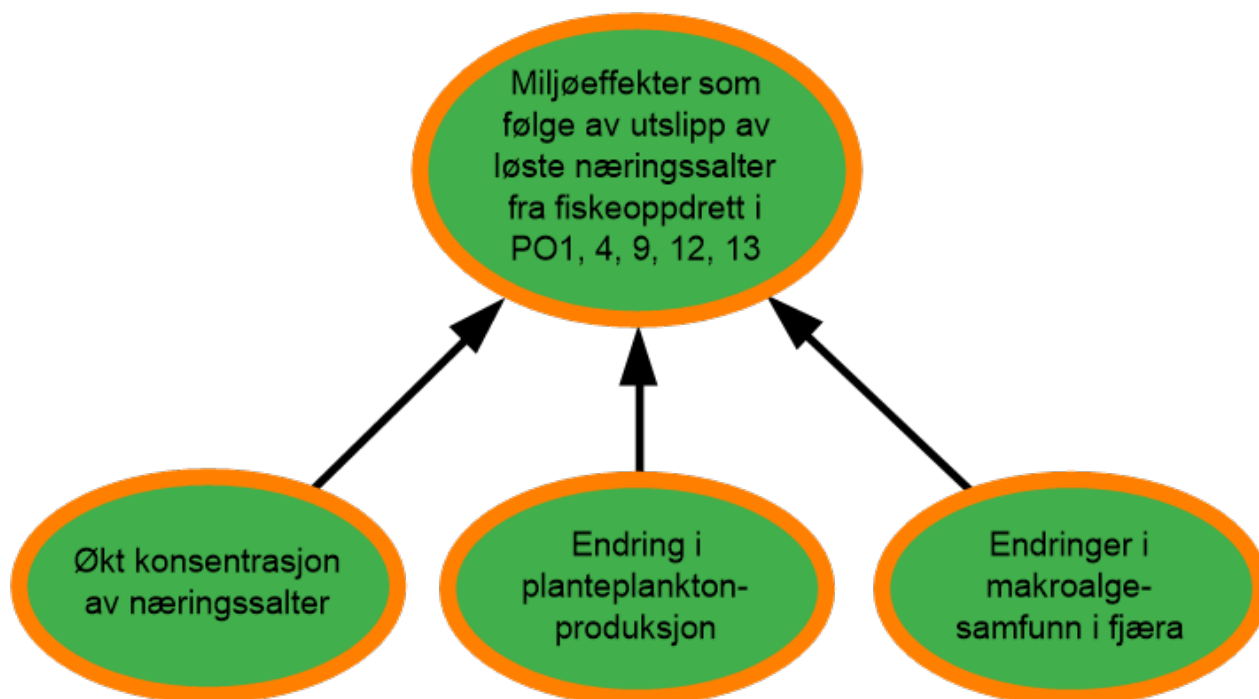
Miljøeffekter som følge av utslipp av løste næringssalter fra fiskeoppdrett i PO1, 4, 9, 12, 13

Økt konsentrasjon av næringssalter

Endring i planteplanktonproduksjon

Endringer i makroalgesamfunn i fjæra